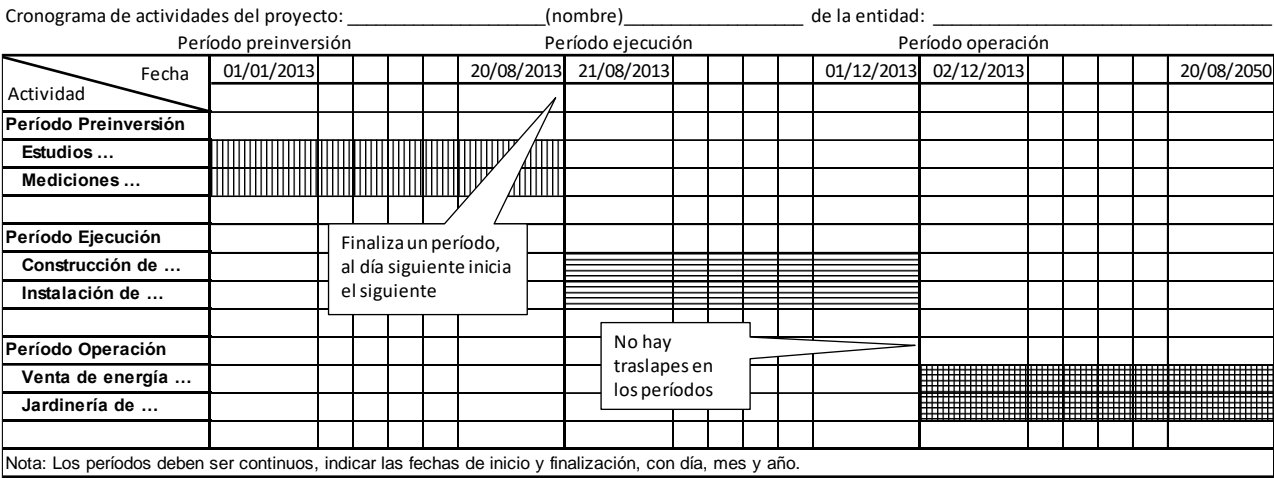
Cronograma de actividades del proyecto: ___________________(nombre)_________________ de la entidad: ___________________________________

Período preinversión | Período ejecución | Período operación

| Fecha / Actividad | 01/01/2013 | | | | | | 20/08/2013 | 21/08/2013 | | | | | | 01/12/2013 | 02/12/2013 | | | | | | 20/08/2050 |
|---|---|---|---|---|---|---|---|---|---|---|---|---|---|---|---|---|---|---|---|---|---|
| Período Preinversión | | | | | | | | | | | | | | | | | | | | | |
| Estudios … | | | | | | | | | | | | | | | | | | | | | |
| Mediciones … | | | | | | | | | | | | | | | | | | | | | |
| | | | | | | | | | | | | | | | | | | | | | |
| Período Ejecución | | | | | | | | | | | | | | | | | | | | | |
| Construcción de … | | | | | | | | | | | | | | | | | | | | | |
| Instalación de … | | | | | | | | | | | | | | | | | | | | | |
| | | | | | | | | | | | | | | | | | | | | | |
| Período Operación | | | | | | | | | | | | | | | | | | | | | |
| Venta de energía … | | | | | | | | | | | | | | | | | | | | | |
| Jardinería de … | | | | | | | | | | | | | | | | | | | | | |

Finaliza un período, al día siguiente inicia el siguiente

No hay traslapes en los períodos

Nota: Los períodos deben ser continuos, indicar las fechas de inicio y finalización, con día, mes y año.